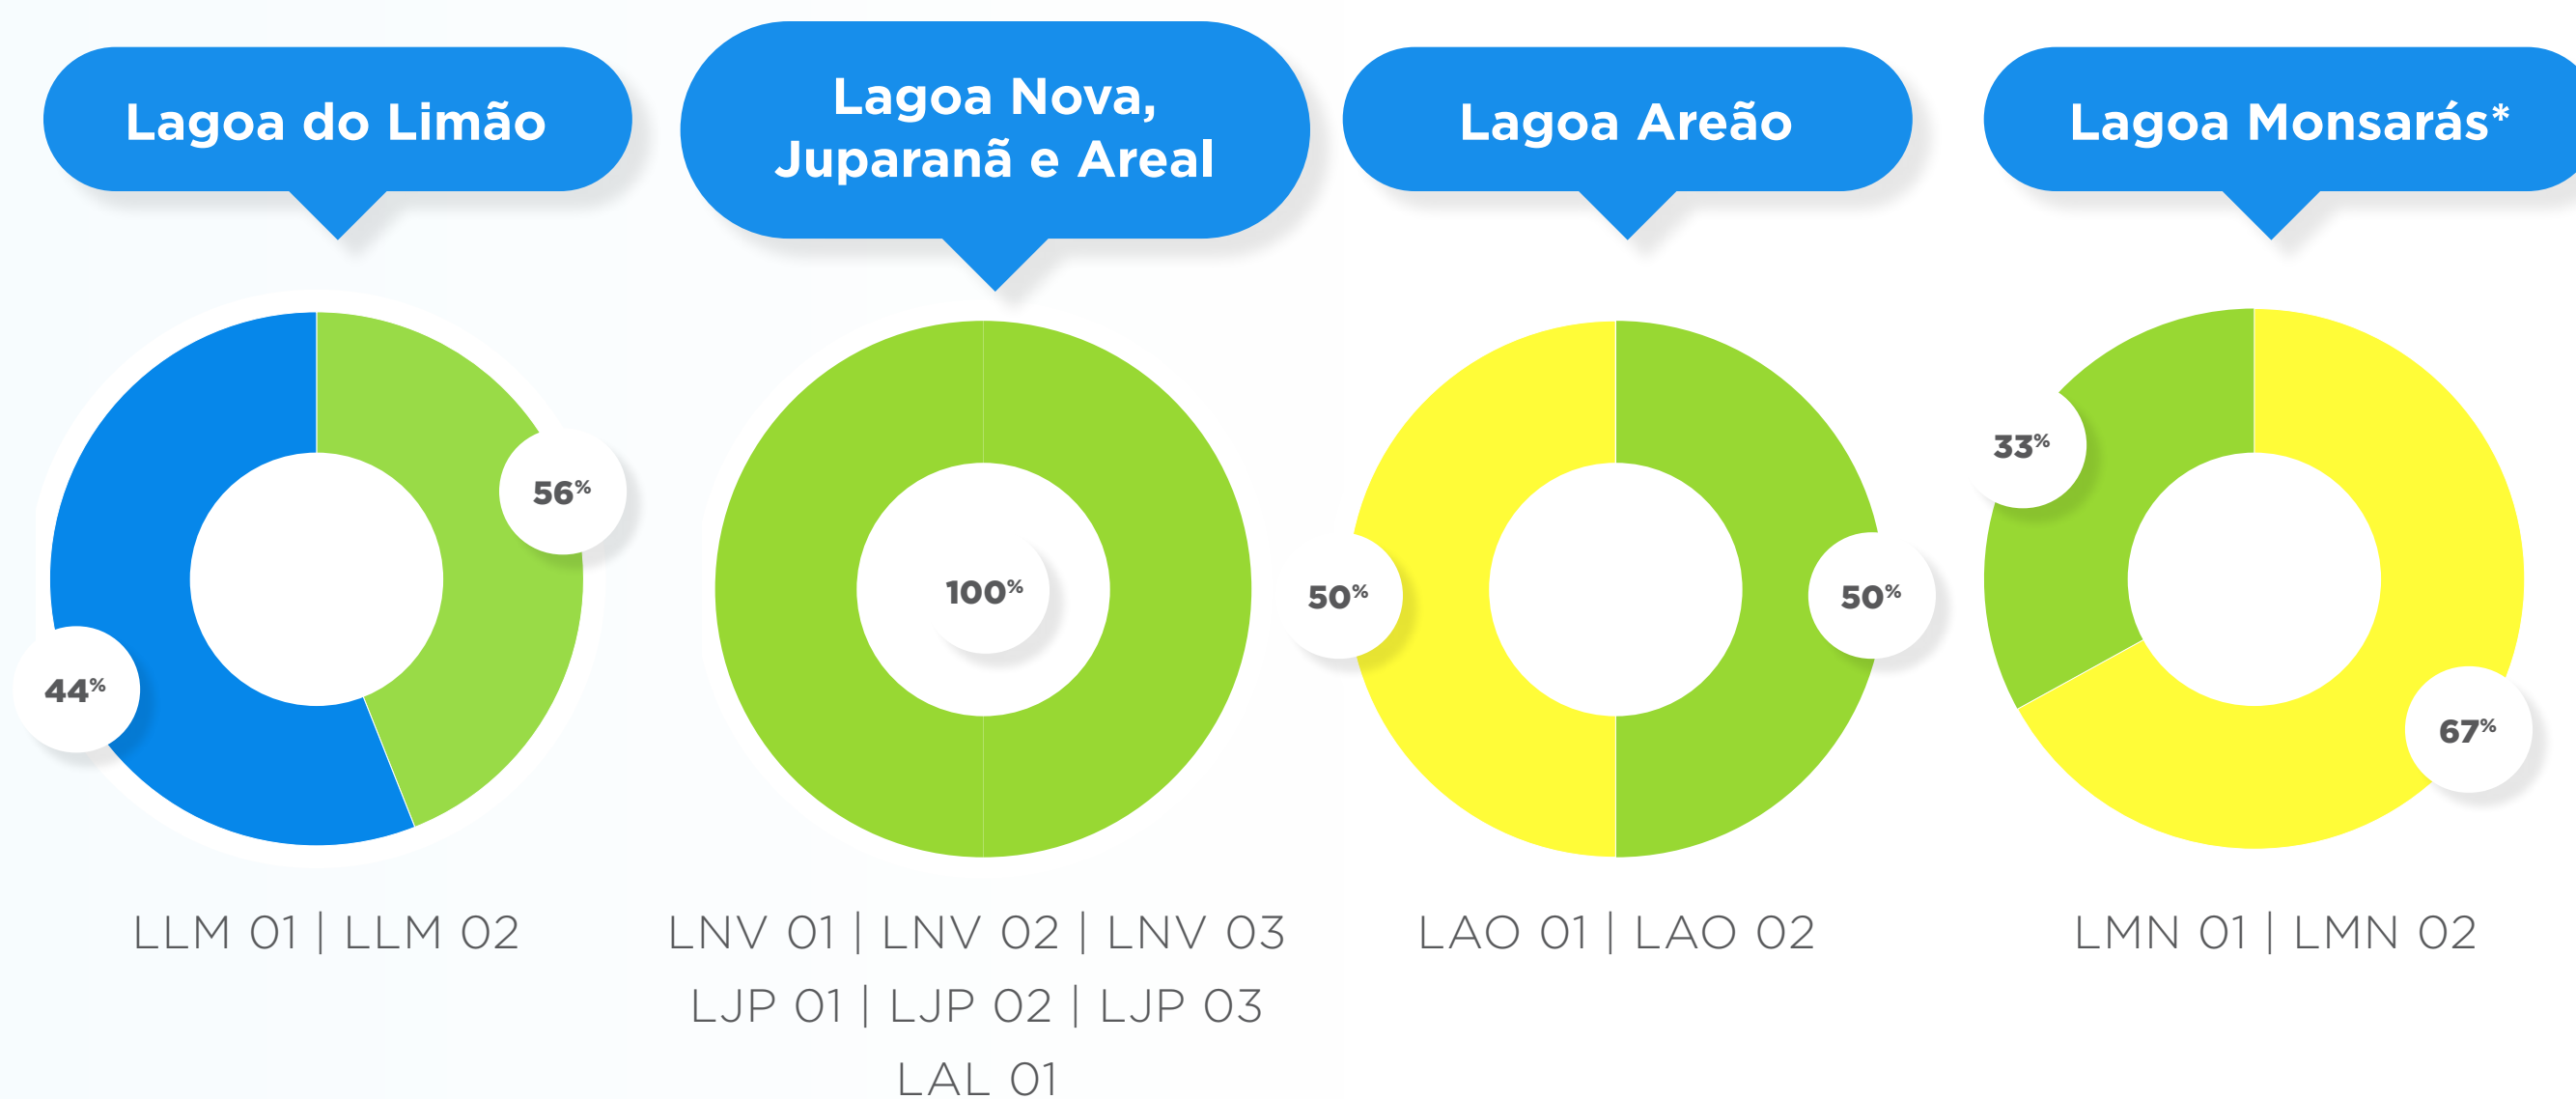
Lagoa do Limão

56%

44%

LLM 01 | LLM 02

Lagoa Nova, Juparanã e Areal

100%

LNV 01 | LNV 02 | LNV 03
LJP 01 | LJP 02 | LJP 03
LAL 01

Lagoa Areão

50%

50%

LAO 01 | LAO 02

Lagoa Monsarás*

33%

67%

LMN 01 | LMN 02